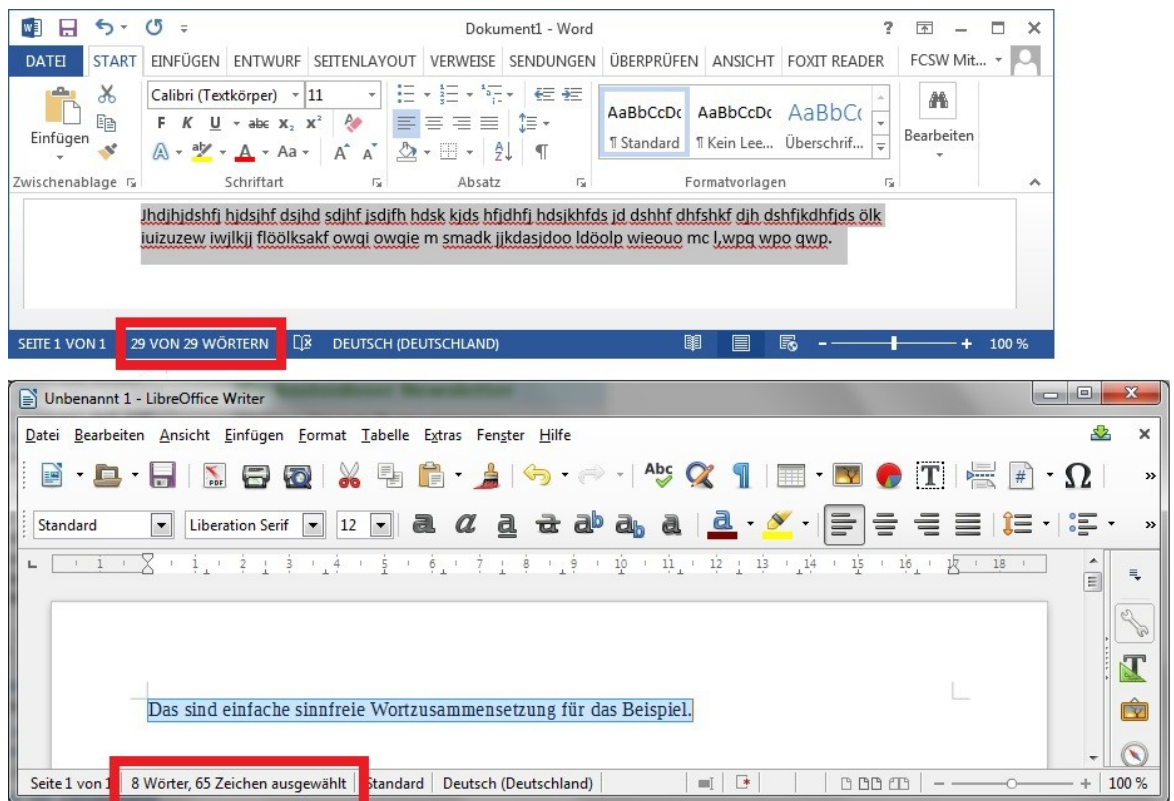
Dokument1 - Word

? – □ ×

DATEI START EINFÜGEN ENTWURF SEITENLAYOUT VERWEISE SENDUNGEN ÜBERPRÜFEN ANSICHT FOXIT READER FCSW Mit...

Einfügen

Calibri (Textkörper) 11

F K U abc $x_2$ $x^2$

A Aa A A

AaBbCcDc AaBbCcDc AaBbCc

¶ Standard ¶ Kein Lee... Überschrif...

Bearbeiten

Zwischenablage Schriftart Absatz Formatvorlagen

Jhdjhjdshfj hjdsjhf dsjhd sdjhf jsdjfh hdsk kjds hfjdhfj hdsjkhfds jd dshhf dhfshkf djh dshfjkdhfjds ölk iuizuzew iwjlkjj flöölksakf owqi owqie m smadk jjkdasjdoo ldöolp wieouo mc l,wpq wpo qwp.

SEITE 1 VON 1 29 VON 29 WÖRTERN DEUTSCH (DEUTSCHLAND) 100 %

Unbenannt 1 - LibreOffice Writer

Datei Bearbeiten Ansicht Einfügen Format Tabelle Extras Fenster Hilfe

Standard Liberation Serif 12

1 2 3 4 5 6 7 8 9 10 11 12 13 14 15 16 17 18

Das sind einfache sinnfreie Wortzusammensetzung für das Beispiel.

Seite 1 von 1 8 Wörter, 65 Zeichen ausgewählt Standard Deutsch (Deutschland) 100 %